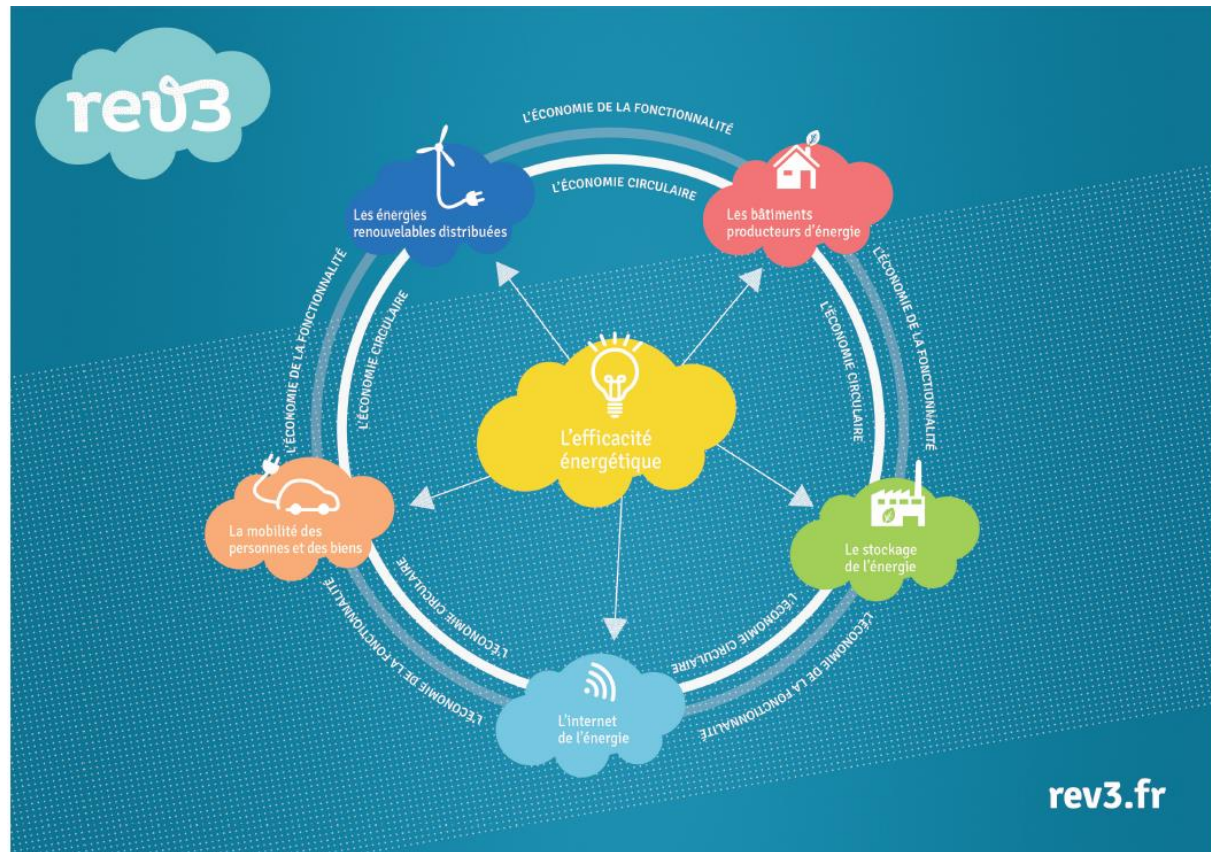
rev3

L'ÉCONOMIE DE LA FONCTIONNALITÉ

L'ÉCONOMIE CIRCULAIRE

Les énergies renouvelables distribuées

Les bâtiments producteurs d'énergie

L'ÉCONOMIE DE LA FONCTIONNALITÉ

L'ÉCONOMIE CIRCULAIRE

L'ÉCONOMIE DE LA FONCTIONNALITÉ

L'ÉCONOMIE CIRCULAIRE

L'efficacité énergétique

La mobilité des personnes et des biens

Le stockage de l'énergie

L'ÉCONOMIE CIRCULAIRE

L'ÉCONOMIE DE LA FONCTIONNALITÉ

L'ÉCONOMIE CIRCULAIRE

L'ÉCONOMIE DE LA FONCTIONNALITÉ

L'internet de l'énergie

rev3.fr